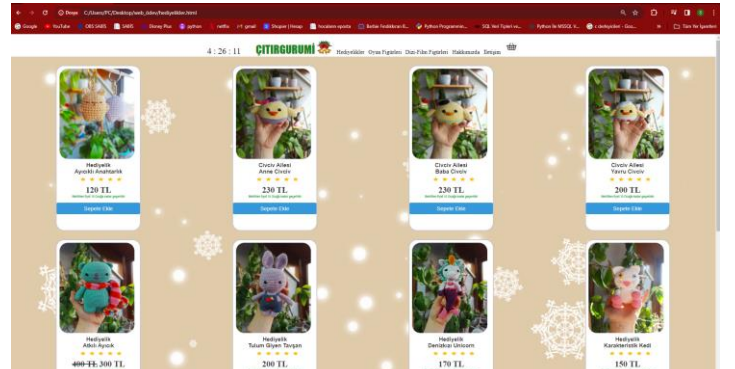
Dosya C:/Users/PC/Desktop/web_odev/hediyelikler.html

Google YouTube OBS SABİS SABİS Disney Plus python netflix gmail Shopier | Hesap Tüm Yer İşaretleri

4 : 26 : 11 ÇITIRGURUMİ Hediyelikler Oyun Figürleri Dizi-Film Figürleri Hakkımızda İletişim

Hediyelik
Ayıcıklı Anahtarlık
★ ★ ★ ★ ★
120 TL
Sepete Ekle

Civciv Ailesi
Anne Civciv
★ ★ ★ ★ ★
230 TL
Sepete Ekle

Civciv Ailesi
Baba Civciv
★ ★ ★ ★ ★
230 TL
Sepete Ekle

Civciv Ailesi
Yavru Civciv
★ ★ ★ ★ ★
200 TL
Sepete Ekle

Hediyelik
Atkılı Ayıcık
★ ★ ★ ★ ★
~~400 TL~~ 300 TL

Hediyelik
Tulum Giyen Tavşan
★ ★ ★ ★ ★
200 TL

Hediyelik
Denizkızı Unicorn
★ ★ ★ ★ ★
170 TL

Hediyelik
Karakteristik Kedi
★ ★ ★ ★ ★
150 TL